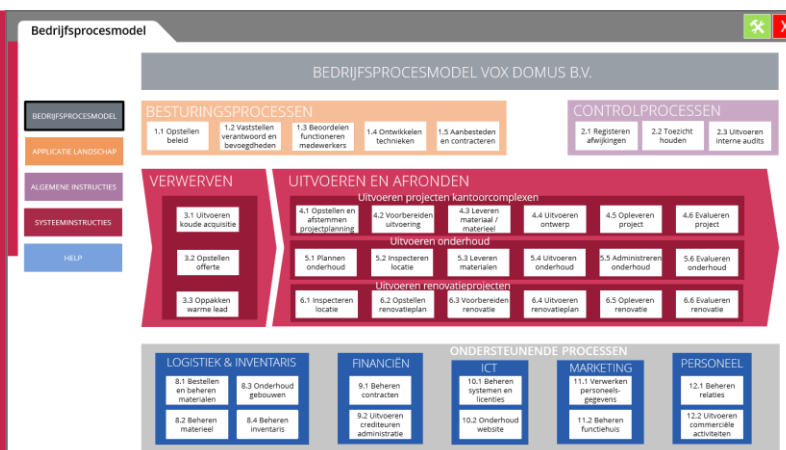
Bedrijfsprocesmodel

BEDRIJFSPROCESMODEL VOX DOMUS B.V.

BEDRIJFSPROCESMODEL
APPLICATIE LANDSCHAP
ALGEMENE INSTRUCTIES
SYSTEEMINSTRUCTIES
HELP

BESTURINGSPROCESSEN
1.1 Opstellen beleid
1.2 Vaststellen verantwoord en bevoegdheden
1.3 Beoordelen functioneren medewerkers
1.4 Ontwikkelen technieken
1.5 Aanbesteden en contracteren

CONTROLPROCESSEN
2.1 Registeren afwijkingen
2.2 Toezicht houden
2.3 Uitvoeren interne audits

VERWERVEN
3.1 Uitvoeren koude acquisitie
3.2 Opstellen offerte
3.3 Oppakken warme lead

UITVOEREN EN AFRONDEN
Uitvoeren projecten kantoorcomplexen
4.1 Opstellen en afstemmen projectplanning
4.2 Voorbereiden uitvoering
4.3 Leveren materiaal / materieel
4.4 Uitvoeren ontwerp
4.5 Opleveren project
4.6 Evalueren project

Uitvoeren onderhoud
5.1 Plannen onderhoud
5.2 Inspecteren locatie
5.3 Leveren materialen
5.4 Uitvoeren onderhoud
5.5 Administreren onderhoud
5.6 Evalueren onderhoud

Uitvoeren renovatieprojecten
6.1 Inspecteren locatie
6.2 Opstellen renovatieplan
6.3 Voorbereiden renovatie
6.4 Uitvoeren renovatieplan
6.5 Opleveren renovatie
6.6 Evalueren renovatie

ONDERSTEUNENDE PROCESSEN
LOGISTIEK & INVENTARIS
8.1 Bestellen en beheren materialen
8.3 Onderhoud gebouwen
8.2 Beheren materieel
8.4 Beheren inventaris

FINANCIËN
9.1 Beheren contracten
9.2 Uitvoeren crediteuren administratie

ICT
10.1 Beheren systemen en licenties
10.2 Onderhoud website

MARKETING
11.1 Verwerken personeels-gegevens
11.2 Beheren functiehuis

PERSONEEL
12.1 Beheren relaties
12.2 Uitvoeren commerciële activiteiten